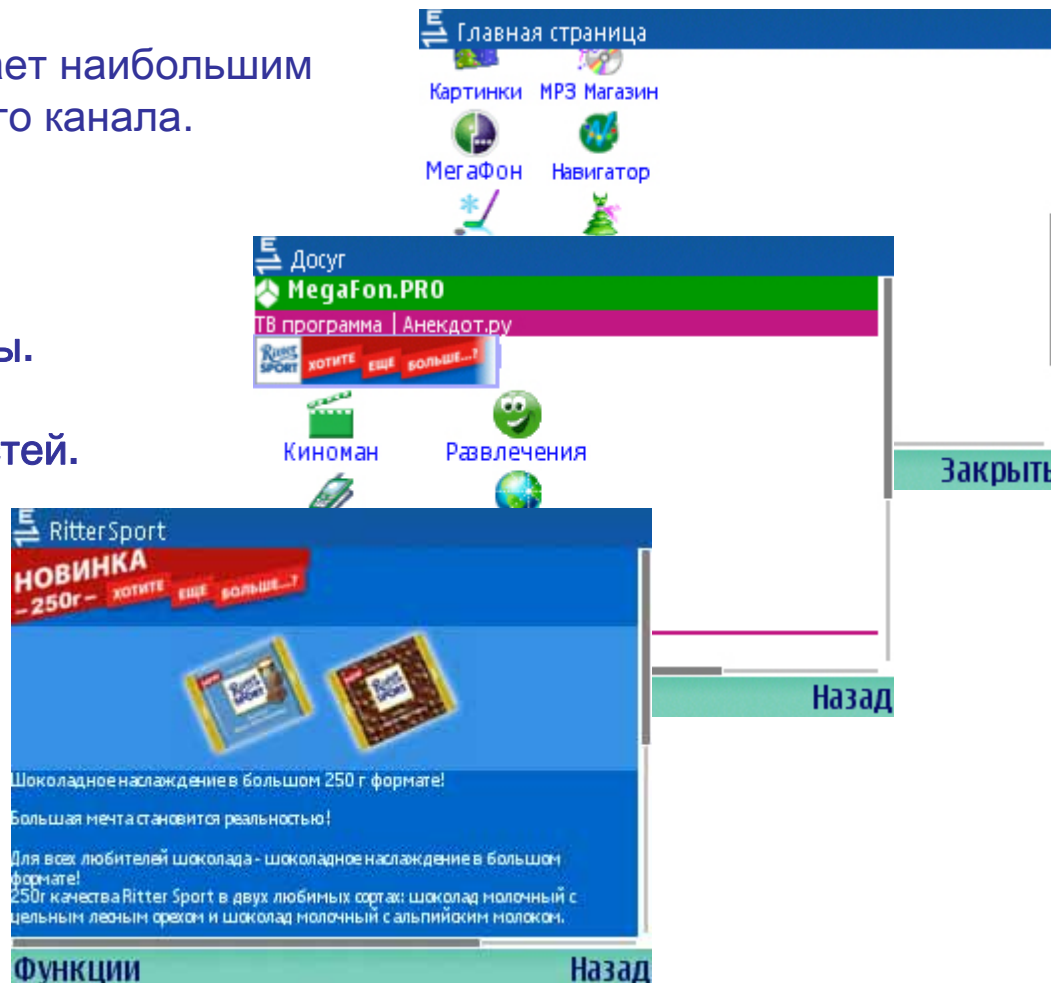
ет наибольшим
го канала.

ы.

тей.

Главная страница
Картинки MP3 Магазин
МегаФон Навигатор

Закрыть

Досуг
MegaFon.PRO
ТВ программа | Анекдот.ру
Ritter SPORT ХОТИТЕ ЕЩЕ БОЛЬШЕ...?
Киноман Развлечения

Назад

RitterSport
НОВИНКА
-250г- ХОТИТЕ ЕЩЕ БОЛЬШЕ...?
Шоколадное наслаждение в большом 250 г формате!

Большая мечта становится реальностью!

Для всех любителей шоколада - шоколадное наслаждение в большом формате!
250г качества Ritter Sport в двух любимых сортах: шоколад молочный с цельным лесным орехом и шоколад молочный с альпийским молоком.
Функции Назад